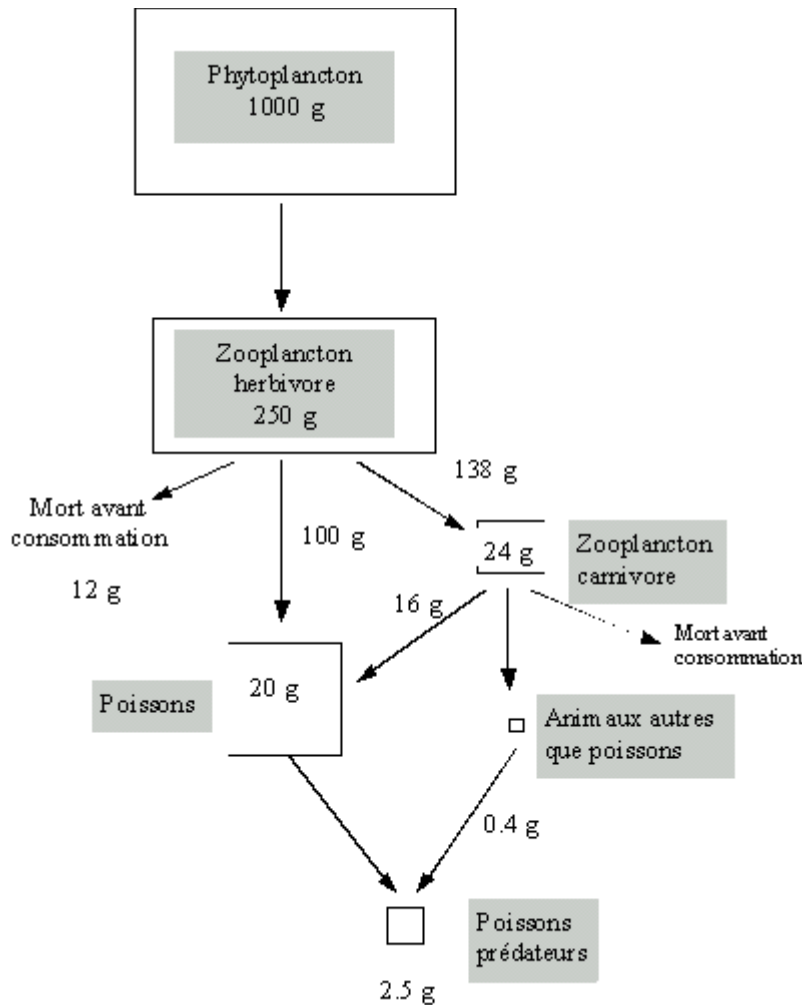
Phytoplancton
1000 g

Zooplancton
herbivore
250 g

138 g

Mort avant
consommation

12 g

100 g

24 g

Zooplancton
carnivore

16 g

Mort avant
consommation

Poissons

20 g

Animaux autres
que poissons

0.4 g

Poissons
prédateurs

2.5 g